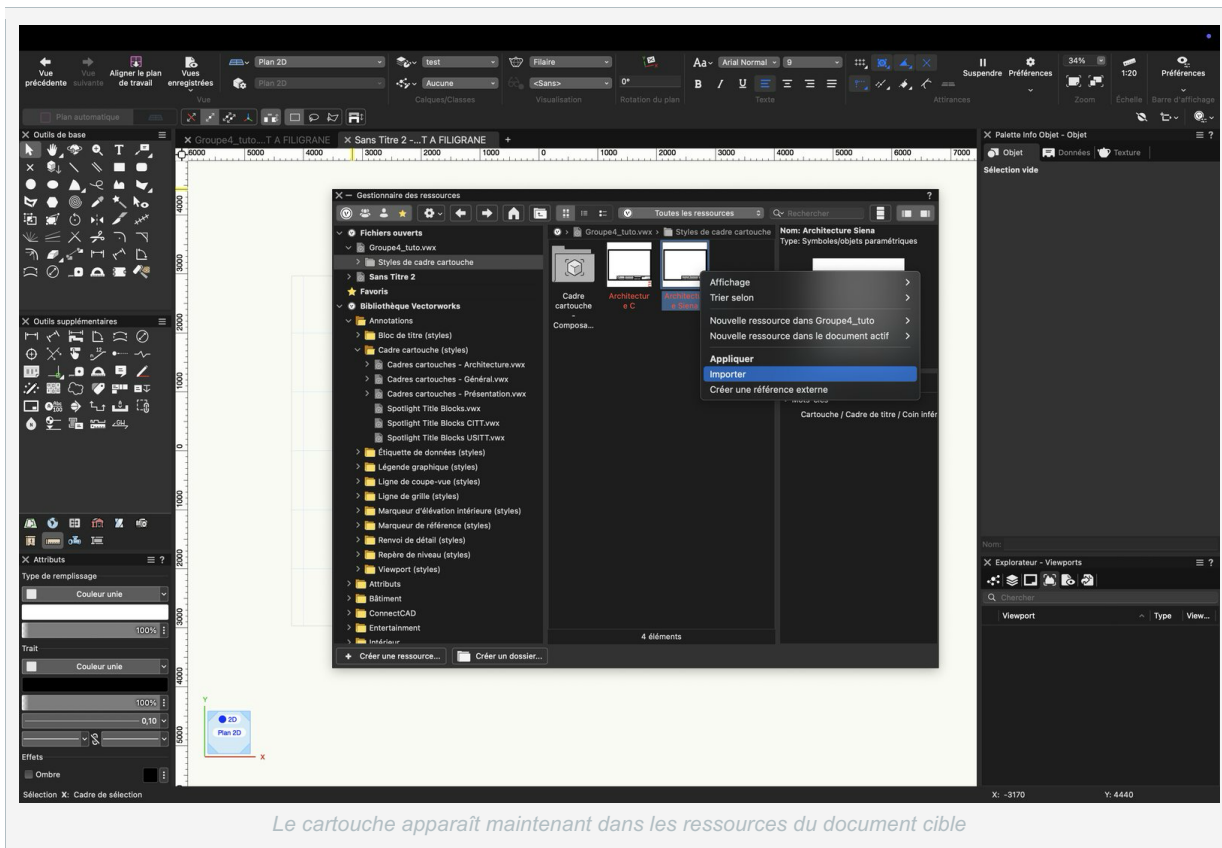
Vue précédente Vue suivante Aligner le plan de travail Vues enregistrées Plan 2D test Filaire Aa Arial Normal 9 Suspendre Préférences 34% 1:20 Préférences
Vue Plan 2D Aucune <Sans> 0° B I U Calques/Classes Visualisation Rotation du plan Texte Attirances Zoom Échelle Barre d'affichage
Plan automatique

Outils de base
Groupe4_tuto....T A FILIGRANE Sans Titre 2 -...T A FILIGRANE +
6000 5000 4000 3000 2000 1000 0 1000 2000 3000 4000 5000 6000 7000
Palette Info Objet - Objet
Objet Données Texture
Sélection vide

Gestionnaire des ressources
Toutes les ressources Rechercher
Fichiers ouverts
Groupe4_tuto.vwx
Styles de cadre cartouche
Sans Titre 2
Favoris
Bibliothèque Vectorworks
Annotations
Bloc de titre (styles)
Cadre cartouche (styles)
Cadres cartouches - Architecture.vwx
Cadres cartouches - Général.vwx
Cadres cartouches - Présentation.vwx
Spotlight Title Blocks.vwx
Spotlight Title Blocks CITT.vwx
Spotlight Title Blocks USITT.vwx
Étiquette de données (styles)
Légende graphique (styles)
Ligne de coupe-vue (styles)
Ligne de grille (styles)
Marqueur d'élévation intérieure (styles)
Marqueur de référence (styles)
Renvoi de détail (styles)
Repère de niveau (styles)
Viewport (styles)
Attributs
Bâtiment
ConnectCAD
Entertainment
Intérieur
Groupe4_tuto.vwx > Styles de cadre cartouche
Cadre cartouche - Composa...
Architecture C
Architecture Siena
Nom: Architecture Siena
Type: Symboles/objets paramétriques
Affichage
Trier selon
Nouvelle ressource dans Groupe4_tuto
Nouvelle ressource dans le document actif
Appliquer
Importer
Créer une référence externe
Cartouche / Cadre de titre / Coin inférieur
4 éléments
Créer une ressource... Créer un dossier...

Outils supplémentaires
Attributs
Type de remplissage
Couleur unie
100%
Trait
Couleur unie
100%
0,10
Effets
Ombre
2D Plan 2D
Y X
Nom:
Explorateur - Viewports
Chercher
Viewport Type View...
Sélection X: Cadre de sélection X: -3170 Y: 4440

Le cartouche apparaît maintenant dans les ressources du document cible